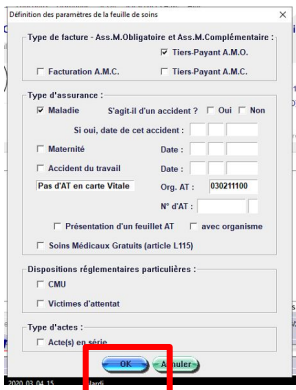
Définition des paramètres de la feuille de soins

Type de facture - Ass.M.Obligatoire et Ass.M.Complémentaire :

☑ Tiers-Payant A.M.O.

☐ Facturation A.M.C.

☐ Tiers-Payant A.M.C.

Type d'assurance :

☑ Maladie

S'agit-il d'un accident ? ☐ Oui ☐ Non

Si oui, date de cet accident :

☐ Maternité

Date :

☐ Accident du travail

Date :

Pas d'AT en carte Vitale

Org. AT : 030211100

N° d'AT :

☐ Présentation d'un feuillet AT

☐ avec organisme

☐ Soins Médicaux Gratuits (article L115)

Dispositions réglementaires particulières :

☐ CMU

☐ Victimes d'attentat

Type d'actes :

☐ Acte(s) en série

OK

Annuler

2020.03.04.15

Jeudi